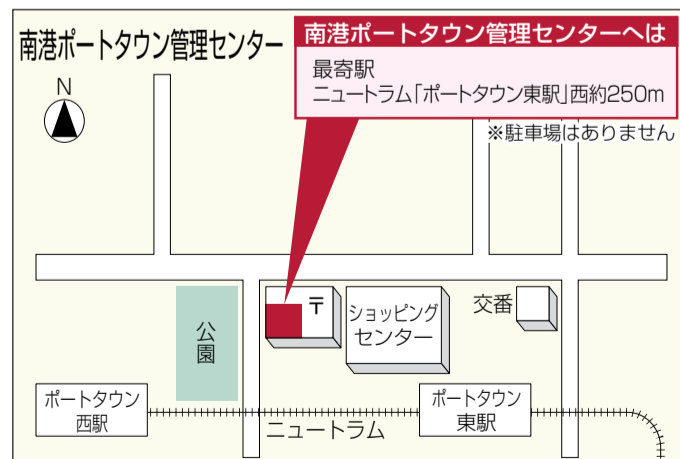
南港ポートタウン管理センター

南港ポートタウン管理センターへは

最寄駅
ニュートラム「ポートタウン東駅」西約250m

※駐車場はありません

N

〒

ショッピングセンター

交番

公園

ポートタウン西駅

ポートタウン東駅

ニュートラム